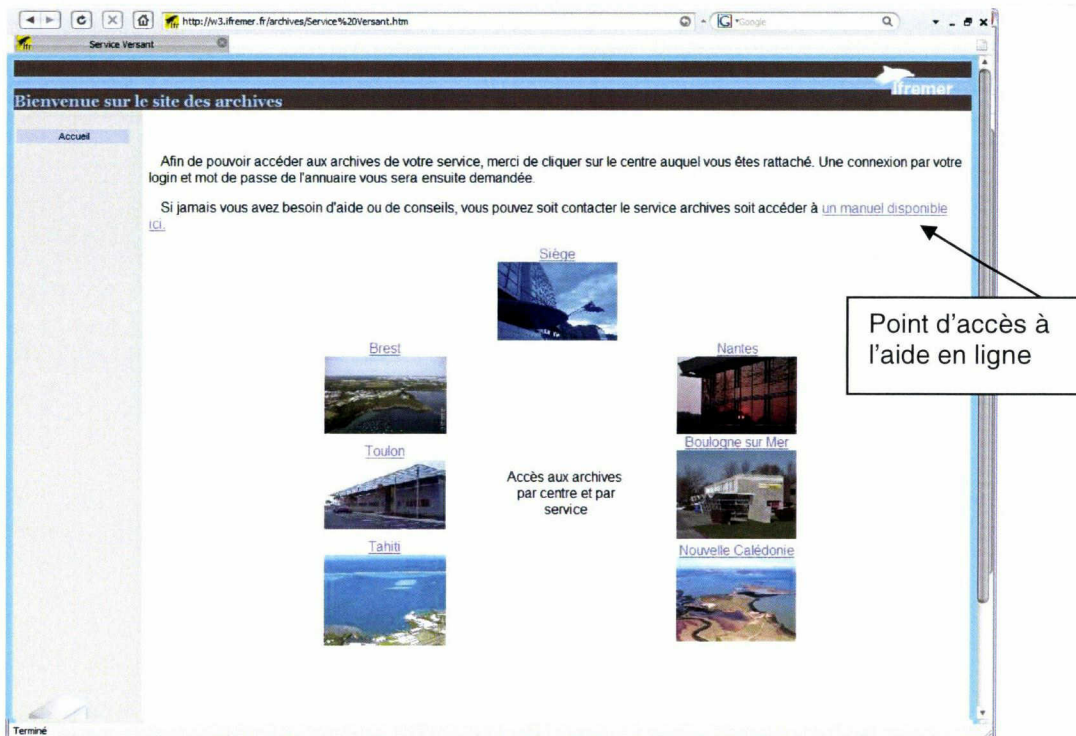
http://w3.ifremer.fr/archives/Service%20Versant.htm

Google

Service Versant

ifremer

Bienvenue sur le site des archives

Accueil

Afin de pouvoir accéder aux archives de votre service, merci de cliquer sur le centre auquel vous êtes rattaché. Une connexion par votre login et mot de passe de l'annuaire vous sera ensuite demandée.

Si jamais vous avez besoin d'aide ou de conseils, vous pouvez soit contacter le service archives soit accéder à un manuel disponible ici.

Point d'accès à l'aide en ligne

Siège

Brest

Nantes

Toulon

Boulogne sur Mer

Accès aux archives par centre et par service

Tahiti

Nouvelle Calédonie

Terminé